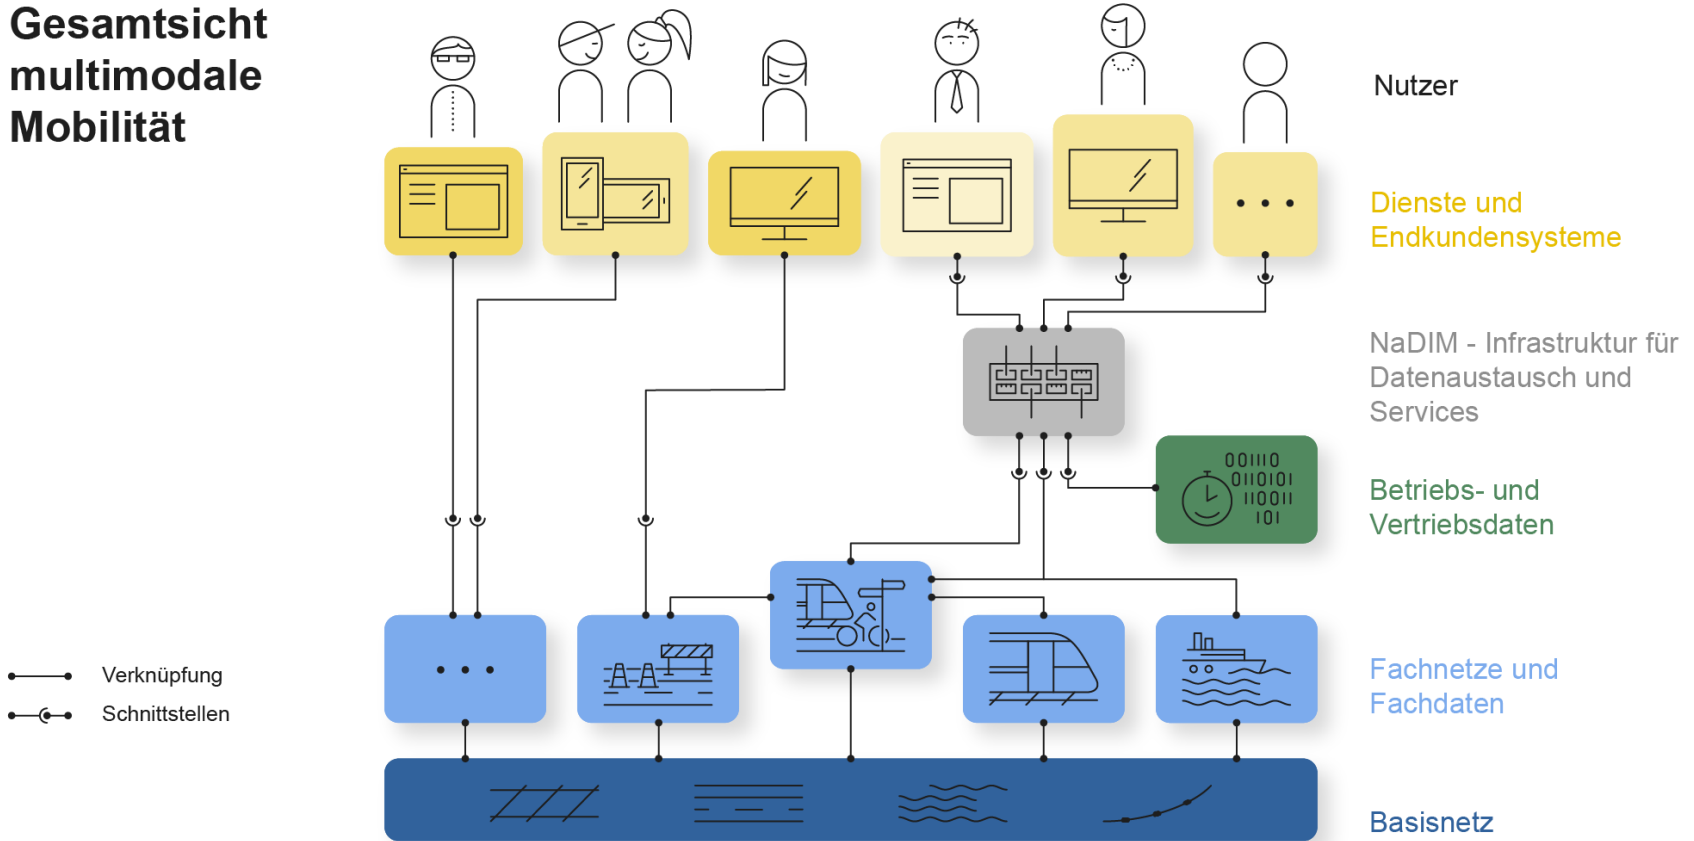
Gesamtsicht multimodale Mobilität

Nutzer

Dienste und Endkundensysteme

NaDIM - Infrastruktur für Datenaustausch und Services

Betriebs- und Vertriebsdaten

Fachnetze und Fachdaten

Basisnetz

Verknüpfung

Schnittstellen

00110
0110101
110011
101